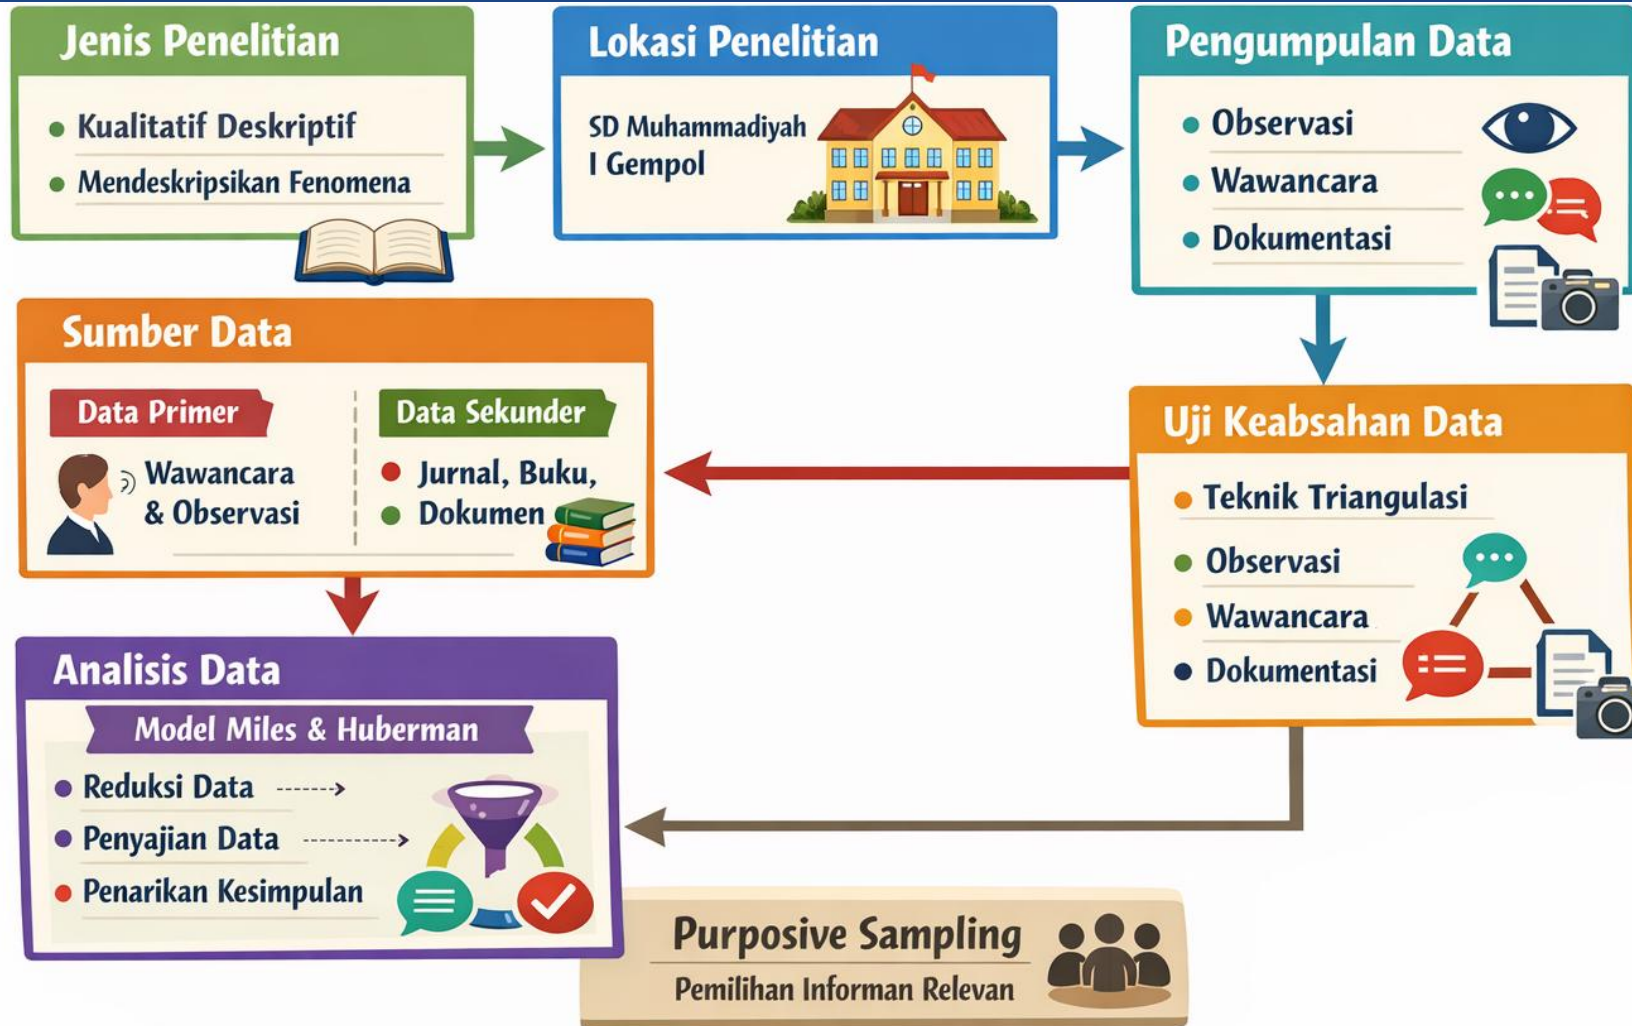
Jenis Penelitian

Kualitatif Deskriptif
Mendeskripsikan Fenomena

Lokasi Penelitian

SD Muhammadiyah I Gempol

Pengumpulan Data

Observasi
Wawancara
Dokumentasi

Sumber Data

Data Primer
Wawancara & Observasi

Data Sekunder
Jurnal, Buku,
Dokumen

Uji Keabsahan Data

Teknik Triangulasi
Observasi
Wawancara
Dokumentasi

Analisis Data

Model Miles & Huberman
Reduksi Data
Penyajian Data
Penarikan Kesimpulan

Purposive Sampling
Pemilihan Informan Relevan